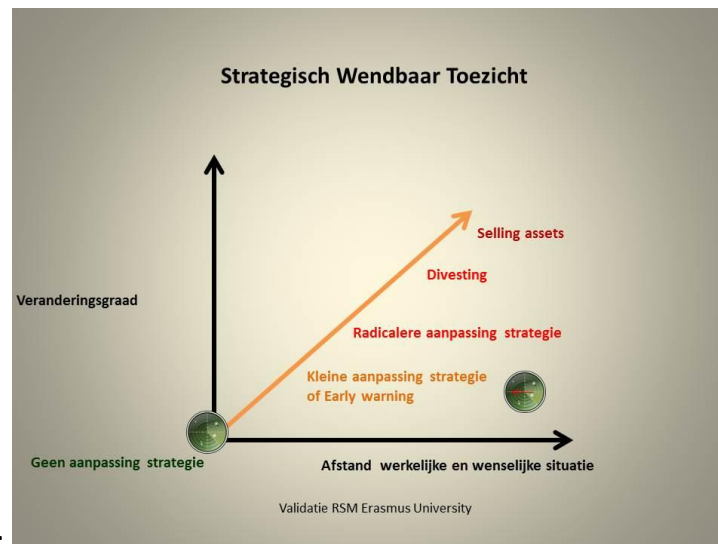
Strategisch Wendbaar Toezicht

Veranderingsgraad

Selling assets

Divesting

Radicalere aanpassing strategie

Kleine aanpassing strategie of Early warning

Geen aanpassing strategie

Afstand werkelijke en wenselijke situatie

Validatie RSM Erasmus University